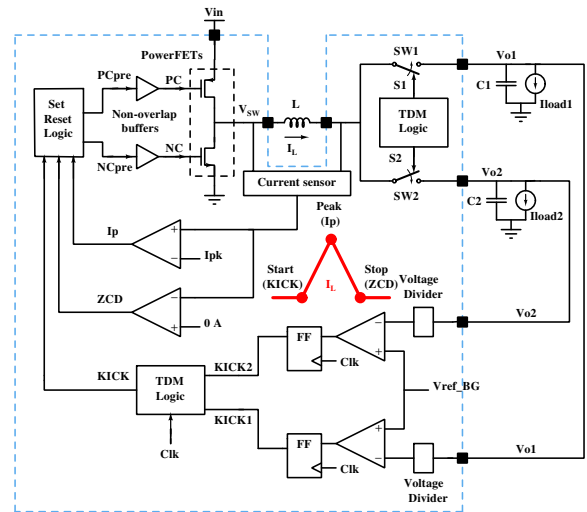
Vin
PowerFETs
PCpre
PC
Set Reset Logic
Non-overlap buffers
$V_{SW}$
L
$I_L$
NCpre
NC
SW1
S1
Vo1
C1
Iload1
TDM Logic
S2
SW2
Vo2
C2
Iload2
Current sensor
Ip
Ipk
Peak (Ip)
Start (KICK)
$I_L$
Stop (ZCD)
Voltage Divider
ZCD
0 A
FF
Clk
Vo2
KICK
TDM Logic
KICK2
Vref_BG
KICK1
FF
Clk
Vo1
Clk
Voltage Divider